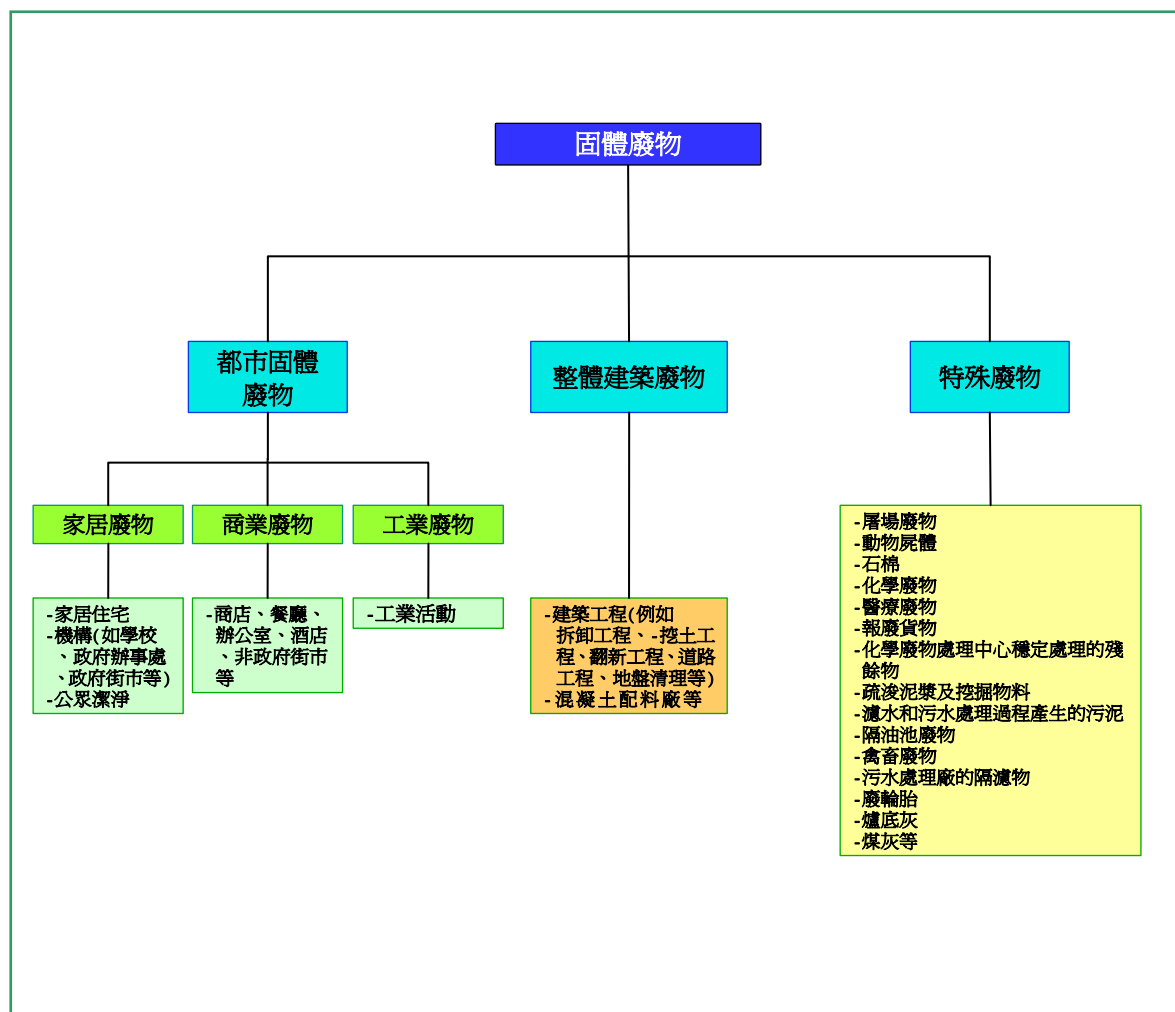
固體廢物

都市固體廢物

整體建築廢物

特殊廢物

家居廢物

商業廢物

工業廢物

-家居住宅
-機構(如學校、政府辦事處、政府街市等)
-公眾潔淨

-商店、餐廳、辦公室、酒店、非政府街市等

-工業活動

-建築工程(例如拆卸工程、-挖土工程、翻新工程、道路工程、地盤清理等)
- 混凝土配料廠等

-屠場廢物
-動物屍體
-石棉
-化學廢物
-醫療廢物
-報廢貨物
-化學廢物處理中心穩定處理的殘餘物
-疏浚泥漿及挖掘物料
-濾水和污水處理過程產生的污泥
-隔油池廢物
-禽畜廢物
-污水處理廠的隔濾物
-廢輪胎
-爐底灰
-煤灰等